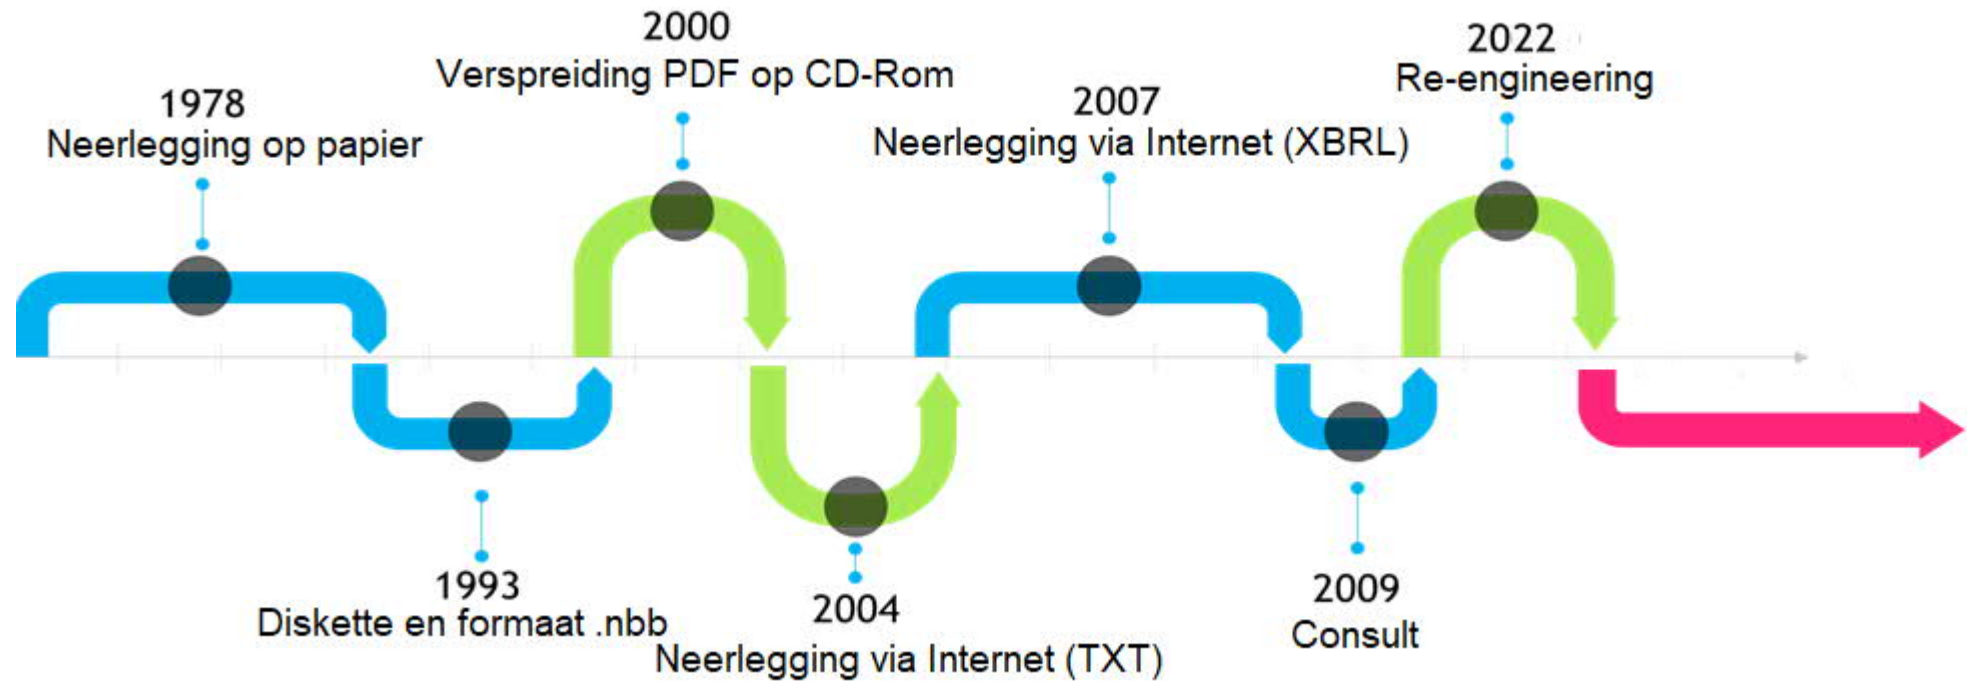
1978
Neerlegging op papier

1993
Diskette en formaat .nbb

2000
Verspreiding PDF op CD-Rom

2004
Neerlegging via Internet (TXT)

2007
Neerlegging via Internet (XBRL)

2009
Consult

2022
Re-engineering